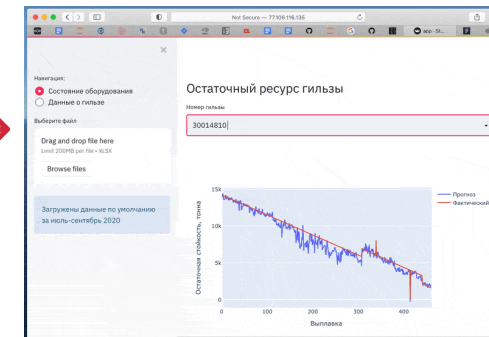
Not Secure — 77.106.116.136

app · St...

×

Навигация:

Состояние оборудования

Данные о гильзе

Выберите файл

Drag and drop file here

Limit 200MB per file • XLSX

Browse files

Загружены данные по умолчанию за июль-сентябрь 2020

Остаточный ресурс гильзы

Номер гильзы

30014810

15k

10k

5k

0

Остаточная стойкость, тонна

0

100

200

300

400

Выплавка

Прогноз

Фактический